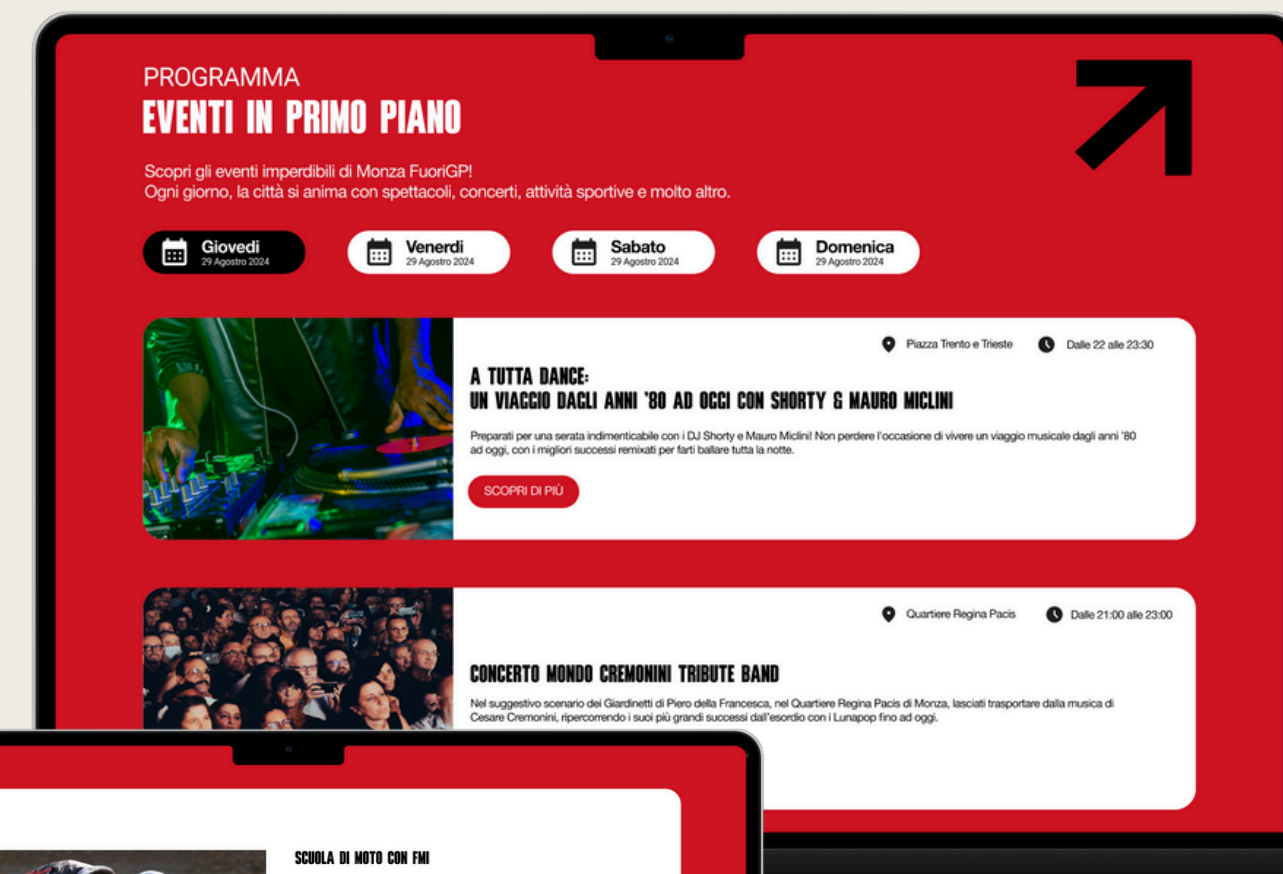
PROGRAMMA
EVENTI IN PRIMO PIANO

Scopri gli eventi imperdibili di Monza FuoriGP!
Ogni giorno, la città si anima con spettacoli, concerti, attività sportive e molto altro.

Giovedì
29 Agosto 2024

Venerdì
29 Agosto 2024

Sabato
29 Agosto 2024

Domenica
29 Agosto 2024

Piazza Trento e Trieste
Dalle 22 alle 23:30

A TUTTA DANCE:
UN VIAGGIO DAGLI ANNI '80 AD OGGI CON SHORTY & MAURO MIGLINI

Preparati per una serata indimenticabile con i DJ Shorty e Mauro Miglini! Non perdere l'occasione di vivere un viaggio musicale dagli anni '80 ad oggi, con i migliori successi remixati per farti ballare tutta la notte.

SCOPRI DI PIÙ

Quartiere Regina Pacis
Dalle 21:00 alle 23:00

CONCERTO MONDO CREMONINI TRIBUTE BAND

Nel suggestivo scenario dei Giardinetti di Piero della Francesca, nel Quartiere Regina Pacis di Monza, lasciati trasportare dalla musica di Cesare Cremonini, ripercorrendo i suoi più grandi successi dall'esordio con i Lunapop fino ad oggi.

SCUOLA DI MOTO CON FMI